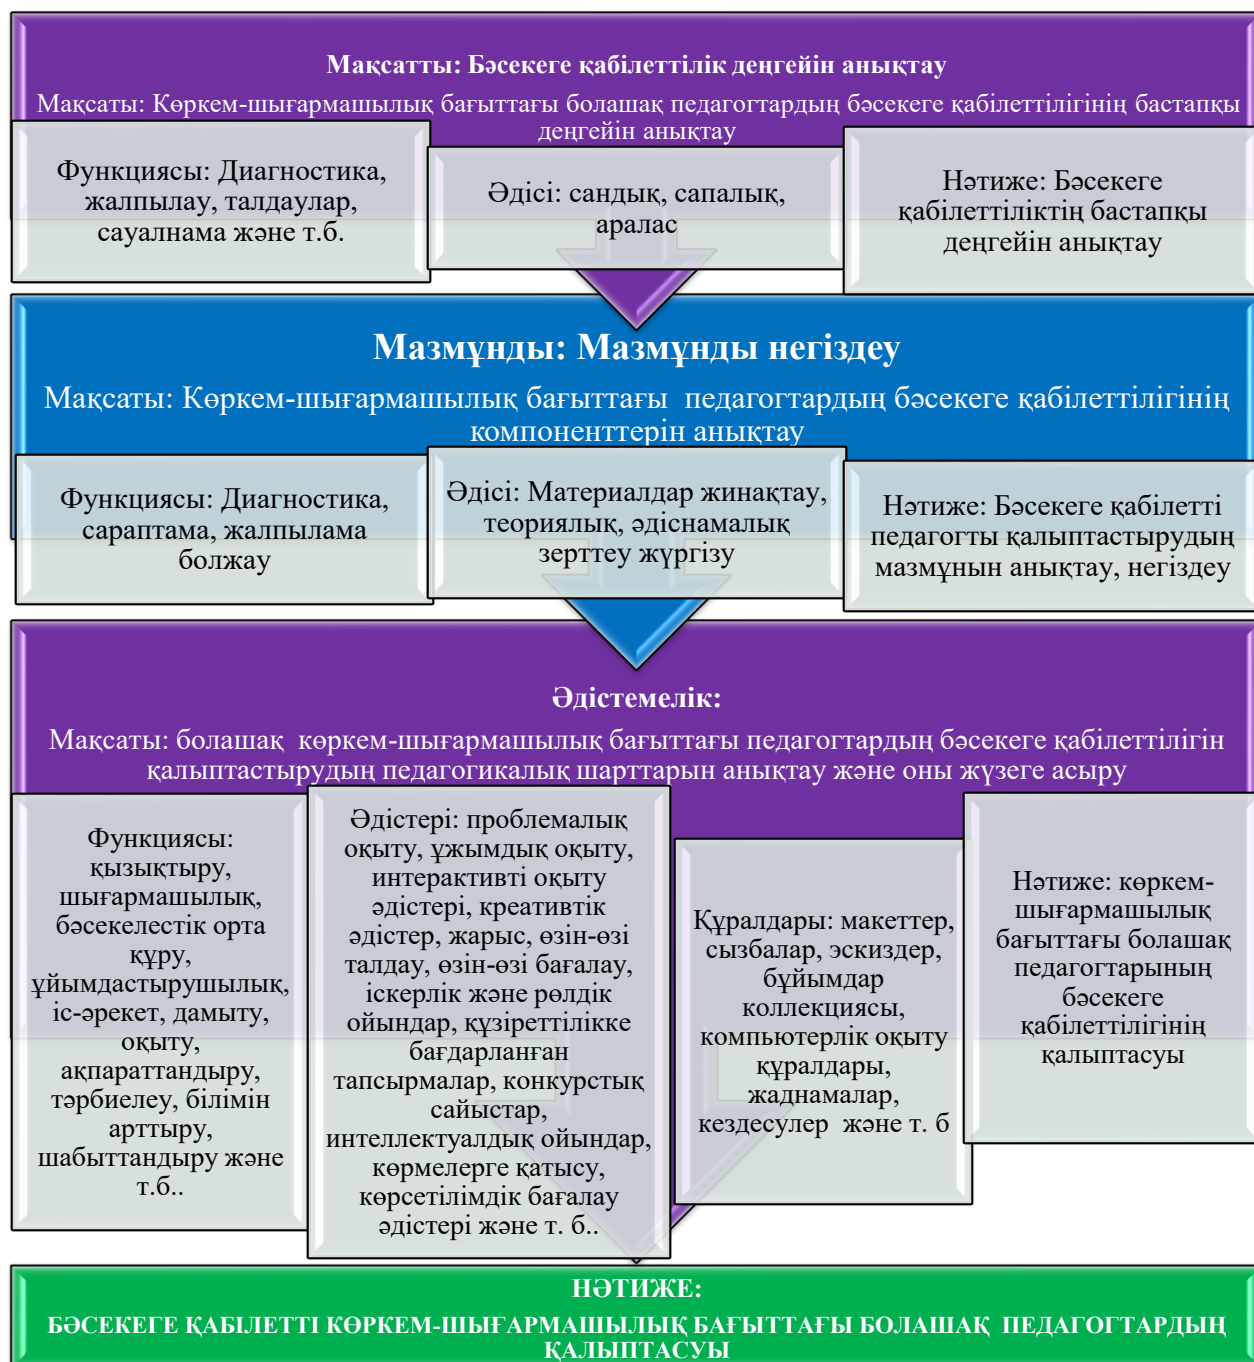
Мақсатты: Бәсекеге қабілеттілік деңгейін анықтау

Мақсаты: Көркем-шығармашылық бағыттағы болашақ педагогтардың бәсекеге қабілеттілігінің бастапқы деңгейін анықтау

Функциясы: Диагностика, жалпылау, талдаулар, сауалнама және т.б.

Әдісі: сандық, сапалық, аралас

Нәтиже: Бәсекеге қабілеттіліктің бастапқы деңгейін анықтау

Мазмұнды: Мазмұнды негіздеу

Мақсаты: Көркем-шығармашылық бағыттағы педагогтардың бәсекеге қабілеттілігінің компоненттерін анықтау

Функциясы: Диагностика, сараптама, жалпылама болжау

Әдісі: Материалдар жинақтау, теориялық, әдіснамалық зерттеу жүргізу

Нәтиже: Бәсекеге қабілетті педагогты қалыптастырудың мазмұнын анықтау, негіздеу

Әдістемелік:

Мақсаты: болашақ көркем-шығармашылық бағыттағы педагогтардың бәсекеге қабілеттілігін қалыптастырудың педагогикалық шарттарын анықтау және оны жүзеге асыру

Функциясы: қызықтыру, шығармашылық, бәсекелестік орта құру, ұйымдастырушылық, іс-әрекет, дамыту, оқыту, ақпараттандыру, тәрбиелеу, білімін арттыру, шабыттандыру және т.б..

Әдістері: проблемалық оқыту, ұжымдық оқыту, интерактивті оқыту әдістері, креативтік әдістер, жарыс, өзін-өзі талдау, өзін-өзі бағалау, іскерлік және рөлдік ойындар, құзіреттілікке бағдарланған тапсырмалар, конкурстық сайыстар, интеллектуалдық ойындар, көрмелерге қатысу, көрсетілімдік бағалау әдістері және т. б..

Құралдары: макеттер, сызбалар, эскиздер, бұйымдар коллекциясы, компьютерлік оқыту құралдары, жаднамалар, кездесулер және т. б

Нәтиже: көркем-шығармашылық бағыттағы болашақ педагогтарының бәсекеге қабілеттілігінің қалыптасуы

НӘТИЖЕ:
БӘСЕКЕГЕ ҚАБІЛЕТТІ КӨРКЕМ-ШЫҒАРМАШЫЛЫҚ БАҒЫТТАҒЫ БОЛАШАҚ ПЕДАГОГТАРДЫҢ ҚАЛЫПТАСУЫ